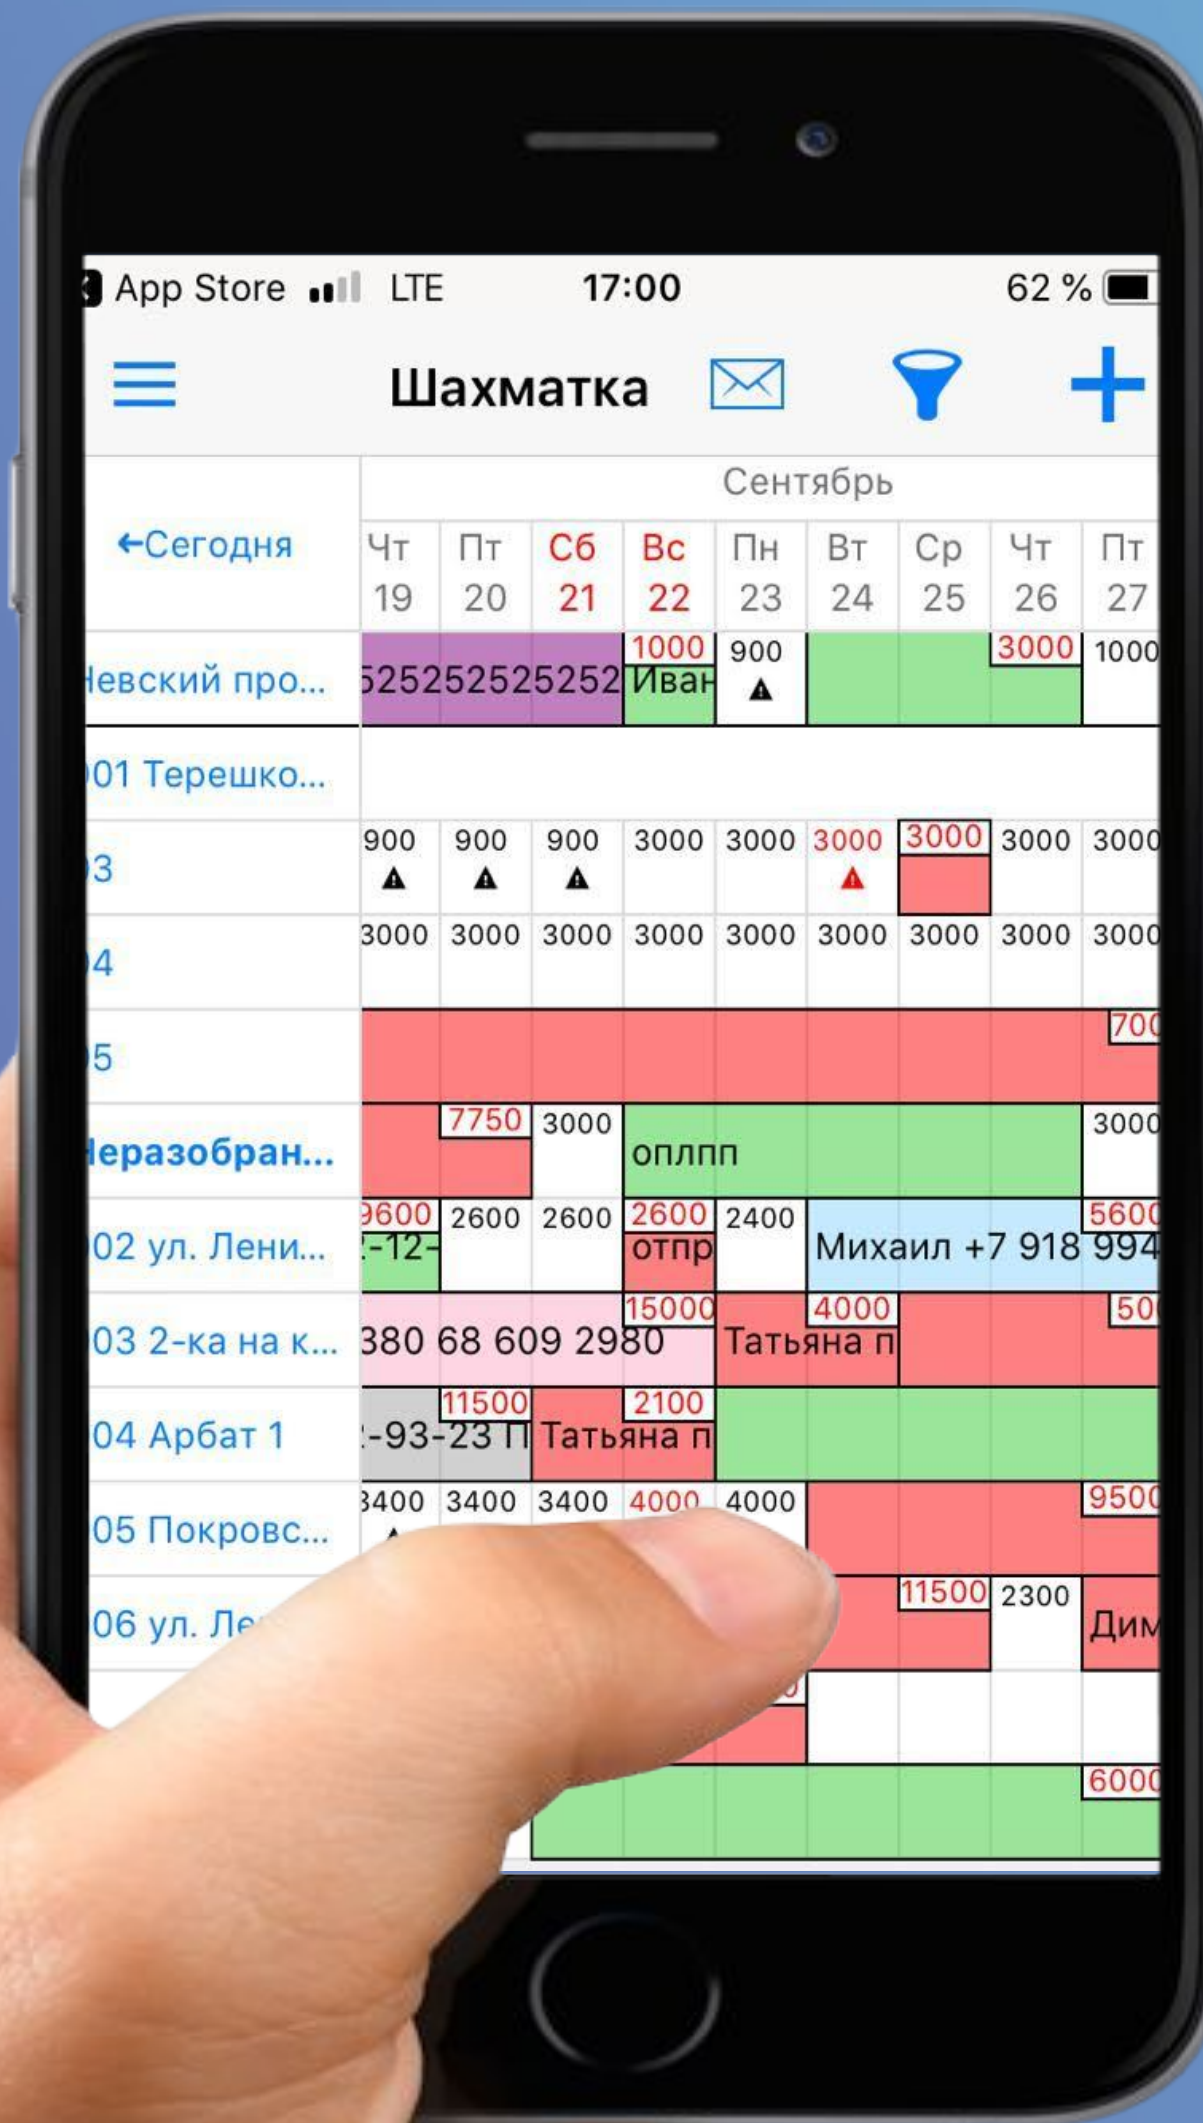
App Store LTE 17:00 62 %

Шахматка

←Сегодня

Сентябрь

| | Чт 19 | Пт 20 | Сб 21 | Вс 22 | Пн 23 | Вт 24 | Ср 25 | Чт 26 | Пт 27 |
|---|---|---|---|---|---|---|---|---|---|
| Іевский про... | 52525252525252 | | | 1000 Иван | 900 | | | 3000 | 1000 |
| )01 Терешко... | | | | | | | | | |
| )3 | 900 | 900 | 900 | 3000 | 3000 | 3000 | 3000 | 3000 | 3000 |
| )4 | 3000 | 3000 | 3000 | 3000 | 3000 | 3000 | 3000 | 3000 | 3000 |
| )5 | | | | | | | | | 700 |
| Іеразобран... | | 7750 | 3000 | оплпп | | | | | 3000 |
| 02 ул. Лени... | 9600 :-12- | 2600 | 2600 | 2600 отпр | 2400 | Михаил +7 918 994 | | | 5600 |
| 03 2-ка на к... | 380 68 609 2980 | | | 15000 | Татьяна п | 4000 | | | 50 |
| 04 Арбат 1 | :-93-23 П | 11500 | Татьяна п | 2100 | | | | | |
| 05 Покровс... | 3400 | 3400 | 3400 | 4000 | 4000 | | | | 9500 |
| 06 ул. Ле | | | | | | | 11500 | 2300 | Дим |
| | | | | | | | | | 6000 |